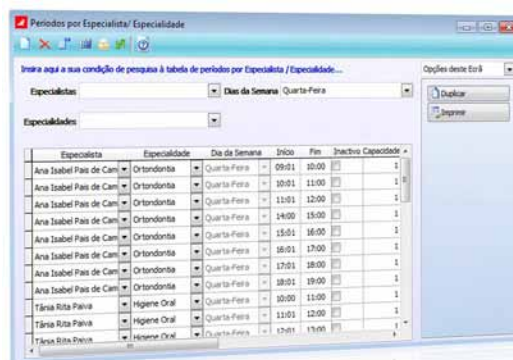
Periodos por Especialista/ Especialidade

Insira aqui a sua condição de pesquisa à tabela de períodos por Especialista / Especialidade....

Opções deste Ecrã

Especialistas

Dias da Semana Quarta-Feira

Especialidades

Duplicar

Imprimir

| Especialista | Especialidade | Dia da Semana | Inicio | Fim | Inactivo | Capacidade |
|---|---|---|---|---|---|---|
| Ana Isabel Pais de Cam | Ortondontia | Quarta-Feira | 09:01 | 10:00 | | 1 |
| Ana Isabel Pais de Cam | Ortondontia | Quarta-Feira | 10:01 | 11:00 | | 1 |
| Ana Isabel Pais de Cam | Ortondontia | Quarta-Feira | 11:01 | 12:00 | | 1 |
| Ana Isabel Pais de Cam | Ortondontia | Quarta-Feira | 14:00 | 15:00 | | 1 |
| Ana Isabel Pais de Cam | Ortondontia | Quarta-Feira | 15:01 | 16:00 | | 1 |
| Ana Isabel Pais de Cam | Ortondontia | Quarta-Feira | 16:01 | 17:00 | | 1 |
| Ana Isabel Pais de Cam | Ortondontia | Quarta-Feira | 17:01 | 18:00 | | 1 |
| Ana Isabel Pais de Cam | Ortondontia | Quarta-Feira | 18:01 | 19:00 | | 1 |
| Tânia Rita Paiva | Higiene Oral | Quarta-Feira | 10:00 | 11:00 | | 1 |
| Tânia Rita Paiva | Higiene Oral | Quarta-Feira | 11:01 | 12:00 | | 1 |
| Tânia Rita Paiva | Higiene Oral | Quarta-Feira | 12:01 | 13:00 | | 1 |